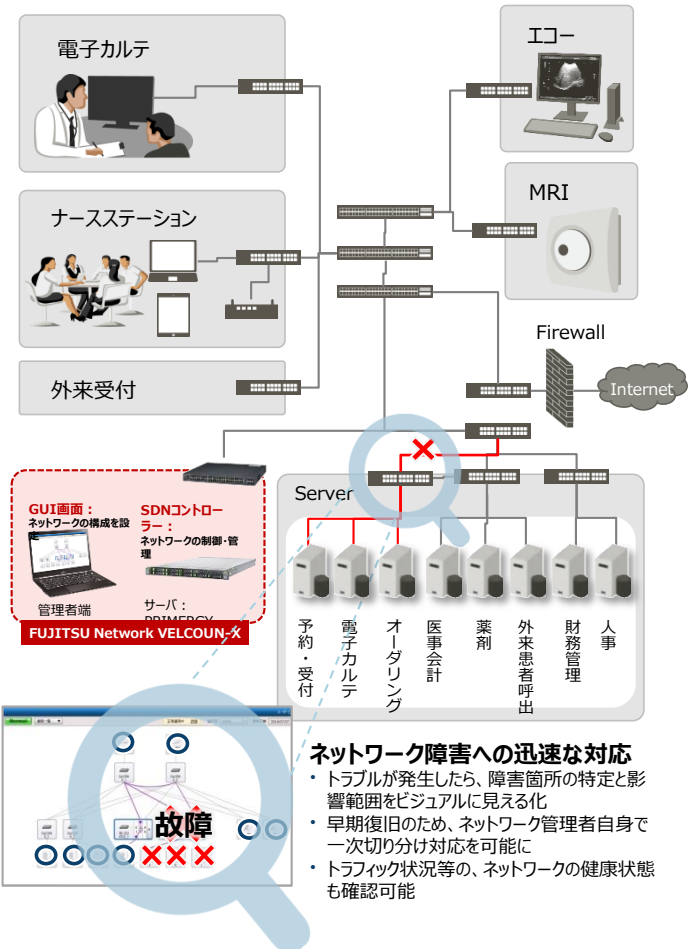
電子カルテ

ナースステーション

外来受付

エコー

MRI

Firewall

Internet

GUI画面：
ネットワークの構成を設定

SDNコントローラー：
ネットワークの制御・管理

管理者端

サーバ：
PRIMERGY

FUJITSU Network VELCOUN-X

Server

予約・受付

電子カルテ

オーダリング

医事会計

薬剤

外来患者呼出

財務管理

人事

故障

ネットワーク障害への迅速な対応
• トラブルが発生したら、障害箇所の特定と影響範囲をビジュアルに見える化
• 早期復旧のため、ネットワーク管理者自身で一次切り分け対応を可能に
• トラフィック状況等の、ネットワークの健康状態も確認可能